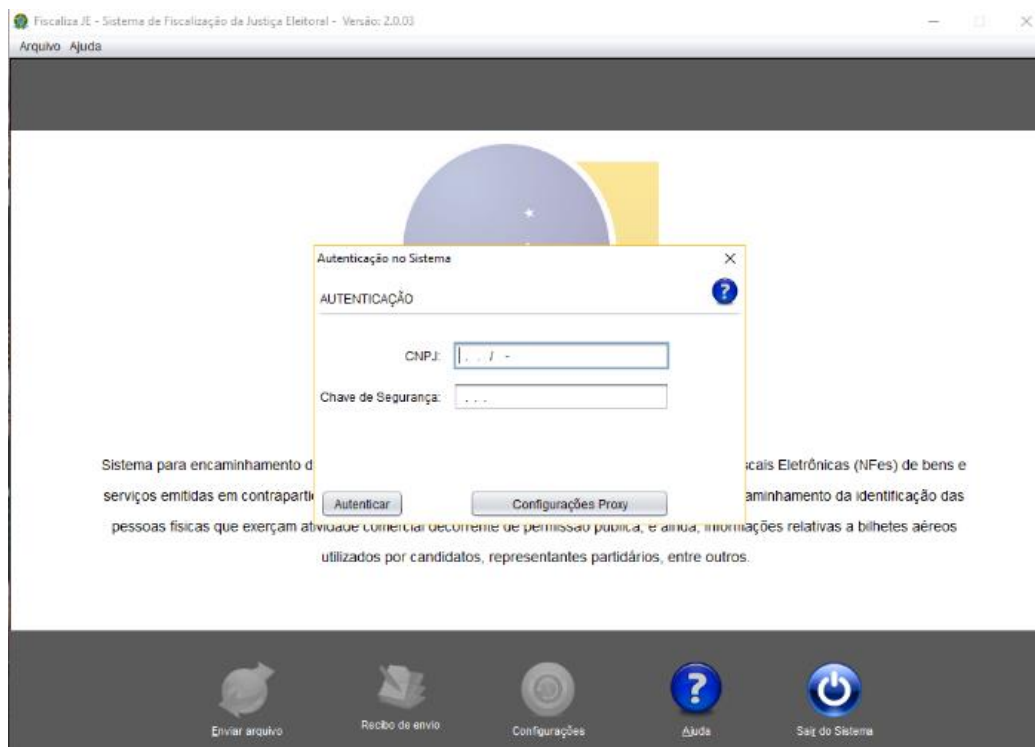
Fiscaliza JE - Sistema de Fiscalização da Justiça Eleitoral - Versão: 2.0.03

Arquivo Ajuda

Autenticação no Sistema

AUTENTICAÇÃO

CNPJ: . . / -

Chave de Segurança: . . .

Autenticar

Configurações Proxy

Sistema para encaminhamento d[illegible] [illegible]cais Eletrônicas (NFes) de bens e serviços emitidas em contraparti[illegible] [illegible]aminhamento da identificação das pessoas físicas que exerçam atividade comercial decorrente de permissão pública, e ainda, informações relativas a bilhetes aéreos utilizados por candidatos, representantes partidários, entre outros.

Enviar arquivo

Recibo de envio

Configurações

Ajuda

Sair do Sistema